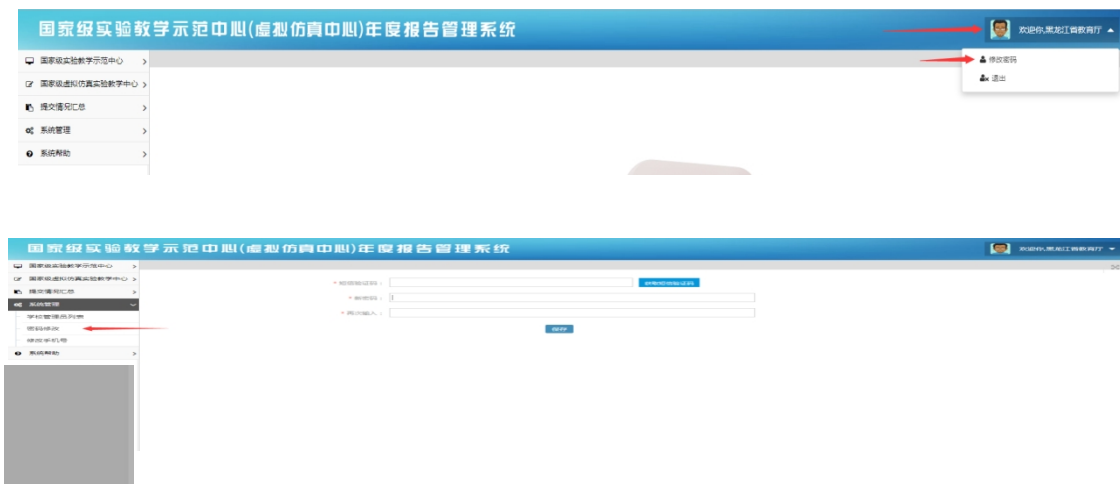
国家级实验教学示范中心(虚拟仿真中心)年度报告管理系统

欢迎你,黑龙江省教育厅

修改密码

退出

国家级实验教学示范中心

国家级虚拟仿真实验教学中心

提交情况汇总

系统管理

系统帮助

国家级实验教学示范中心(虚拟仿真中心)年度报告管理系统

欢迎你,黑龙江省教育厅

国家级实验教学示范中心

国家级虚拟仿真实验教学中心

提交情况汇总

系统管理

学校管理员列表

密码修改

修改手机号

系统帮助

* 短信验证码：

获取短信验证码

* 新密码：

* 再次输入：

保存